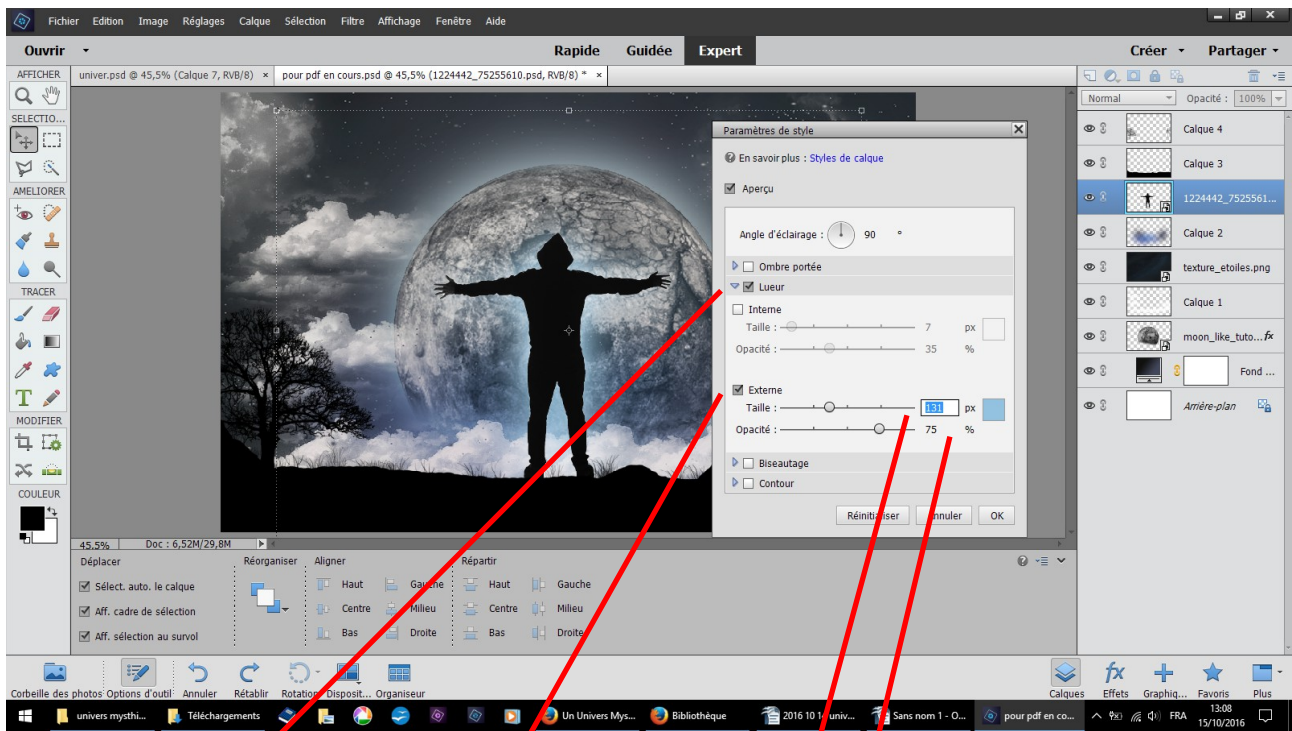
Fichier Edition Image Réglages Calque Sélection Filtre Affichage Fenêtre Aide

Ouvrir Rapide Guidée Expert Créer Partager

AFFICHER
SELECTIO...
AMELIORER
TRACER
MODIFIER
COULEUR

univer.psd @ 45,5% (Calque 7, RVB/8) ×
pour pdf en cours.psd @ 45,5% (1224442_75255610.psd, RVB/8) * ×

Paramètres de style

En savoir plus : Styles de calque

Aperçu

Angle d'éclairage : 90 °

Ombre portée
Lueur
Interne
Taille : 7 px
Opacité : 35 %
Externe
Taille : 131 px
Opacité : 75 %
Biseautage
Contour

Réinitialiser Annuler OK

Normal Opacité : 100%

Calque 4
Calque 3
1224442_7525561...
Calque 2
texture_etoiles.png
Calque 1
moon_like_tuto...
Fond ...
Arrière-plan

45,5% Doc : 6,52M/29,8M

Déplacer Réorganiser Aligner Répartir
Sélect. auto. le calque
Aff. cadre de sélection
Aff. sélection au survol
Haut Gauche Haut Gauche
Centre Milieu Centre Milieu
Bas Droite Bas Droite

Corbeille des photos Options d'outil Annuler Rétablir Rotation Disposit... Organiseur
Calques Effets Graphiq... Favoris Plus

univers mysthi... Téléchargements Un Univers Mys... Bibliothèque 2016 10 1 univ... Sans nom 1 - O... pour pdf en co... FRA 13:08 15/10/2016